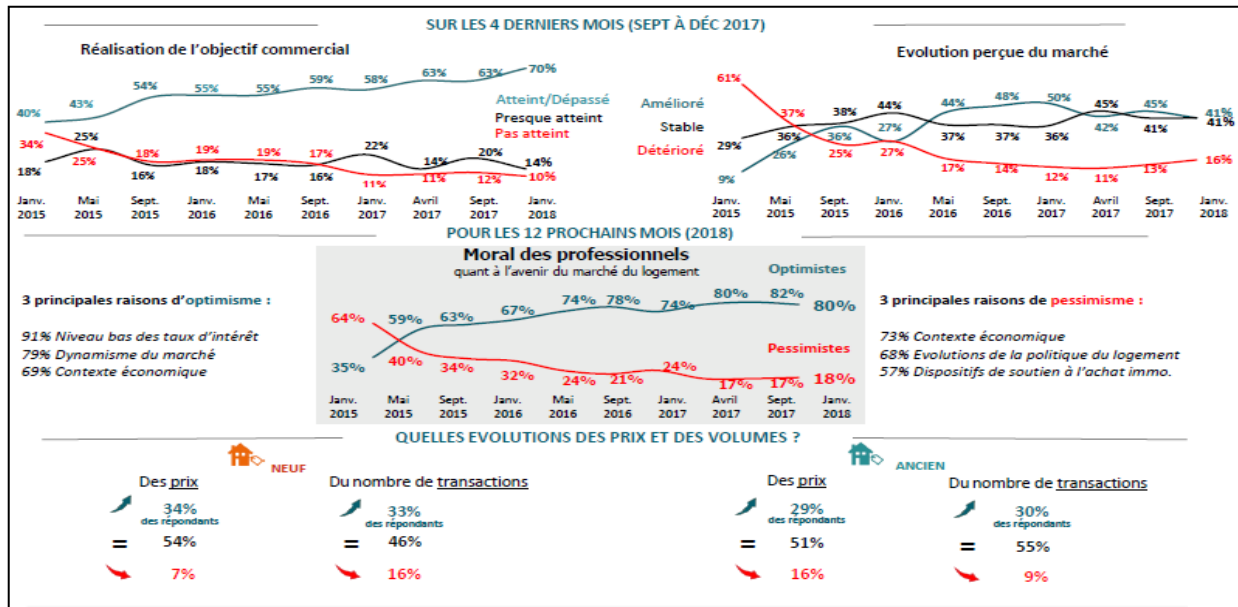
SUR LES 4 DERNIERS MOIS (SEPT À DÉC 2017)

Réalisation de l'objectif commercial

40% 43% 54% 55% 55% 59% 58% 63% 63% 70%

Atteint/Dépassé
Presque atteint
Pas atteint

34% 25% 18% 25% 18% 16% 19% 18% 19% 17% 17% 16% 16% 22% 11% 14% 11% 20% 12% 14% 10%

Janv. 2015 | Mai 2015 | Sept. 2015 | Janv. 2016 | Mai 2016 | Sept. 2016 | Janv. 2017 | Avril 2017 | Sept. 2017 | Janv. 2018

Evolution perçue du marché

Amélioré
Stable
Détérioré

61% 37% 38% 44% 29% 36% 36% 27% 44% 48% 50% 45% 45% 41% 41% 37% 37% 36% 42% 41% 26% 25% 27% 9% 17% 14% 12% 11% 13% 16%

Janv. 2015 | Mai 2015 | Sept. 2015 | Janv. 2016 | Mai 2016 | Sept. 2016 | Janv. 2017 | Avril 2017 | Sept. 2017 | Janv. 2018

POUR LES 12 PROCHAINS MOIS (2018)

Moral des professionnels
quant à l'avenir du marché du logement

Optimistes
Pessimistes

64% 59% 63% 67% 74% 78% 74% 80% 82% 80%
35% 40% 34% 32% 24% 21% 24% 17% 17% 18%

Janv. 2015 | Mai 2015 | Sept. 2015 | Janv. 2016 | Mai 2016 | Sept. 2016 | Janv. 2017 | Avril 2017 | Sept. 2017 | Janv. 2018

3 principales raisons d'optimisme :

91% Niveau bas des taux d'intérêt
79% Dynamisme du marché
69% Contexte économique

3 principales raisons de pessimisme :

73% Contexte économique
68% Evolutions de la politique du logement
57% Dispositifs de soutien à l'achat immo.

QUELLES EVOLUTIONS DES PRIX ET DES VOLUMES ?

NEUF

Des prix
34% des répondants
= 54%
7%

Du nombre de transactions
33% des répondants
= 46%
16%

ANCIEN

Des prix
29% des répondants
= 51%
16%

Du nombre de transactions
30% des répondants
= 55%
9%